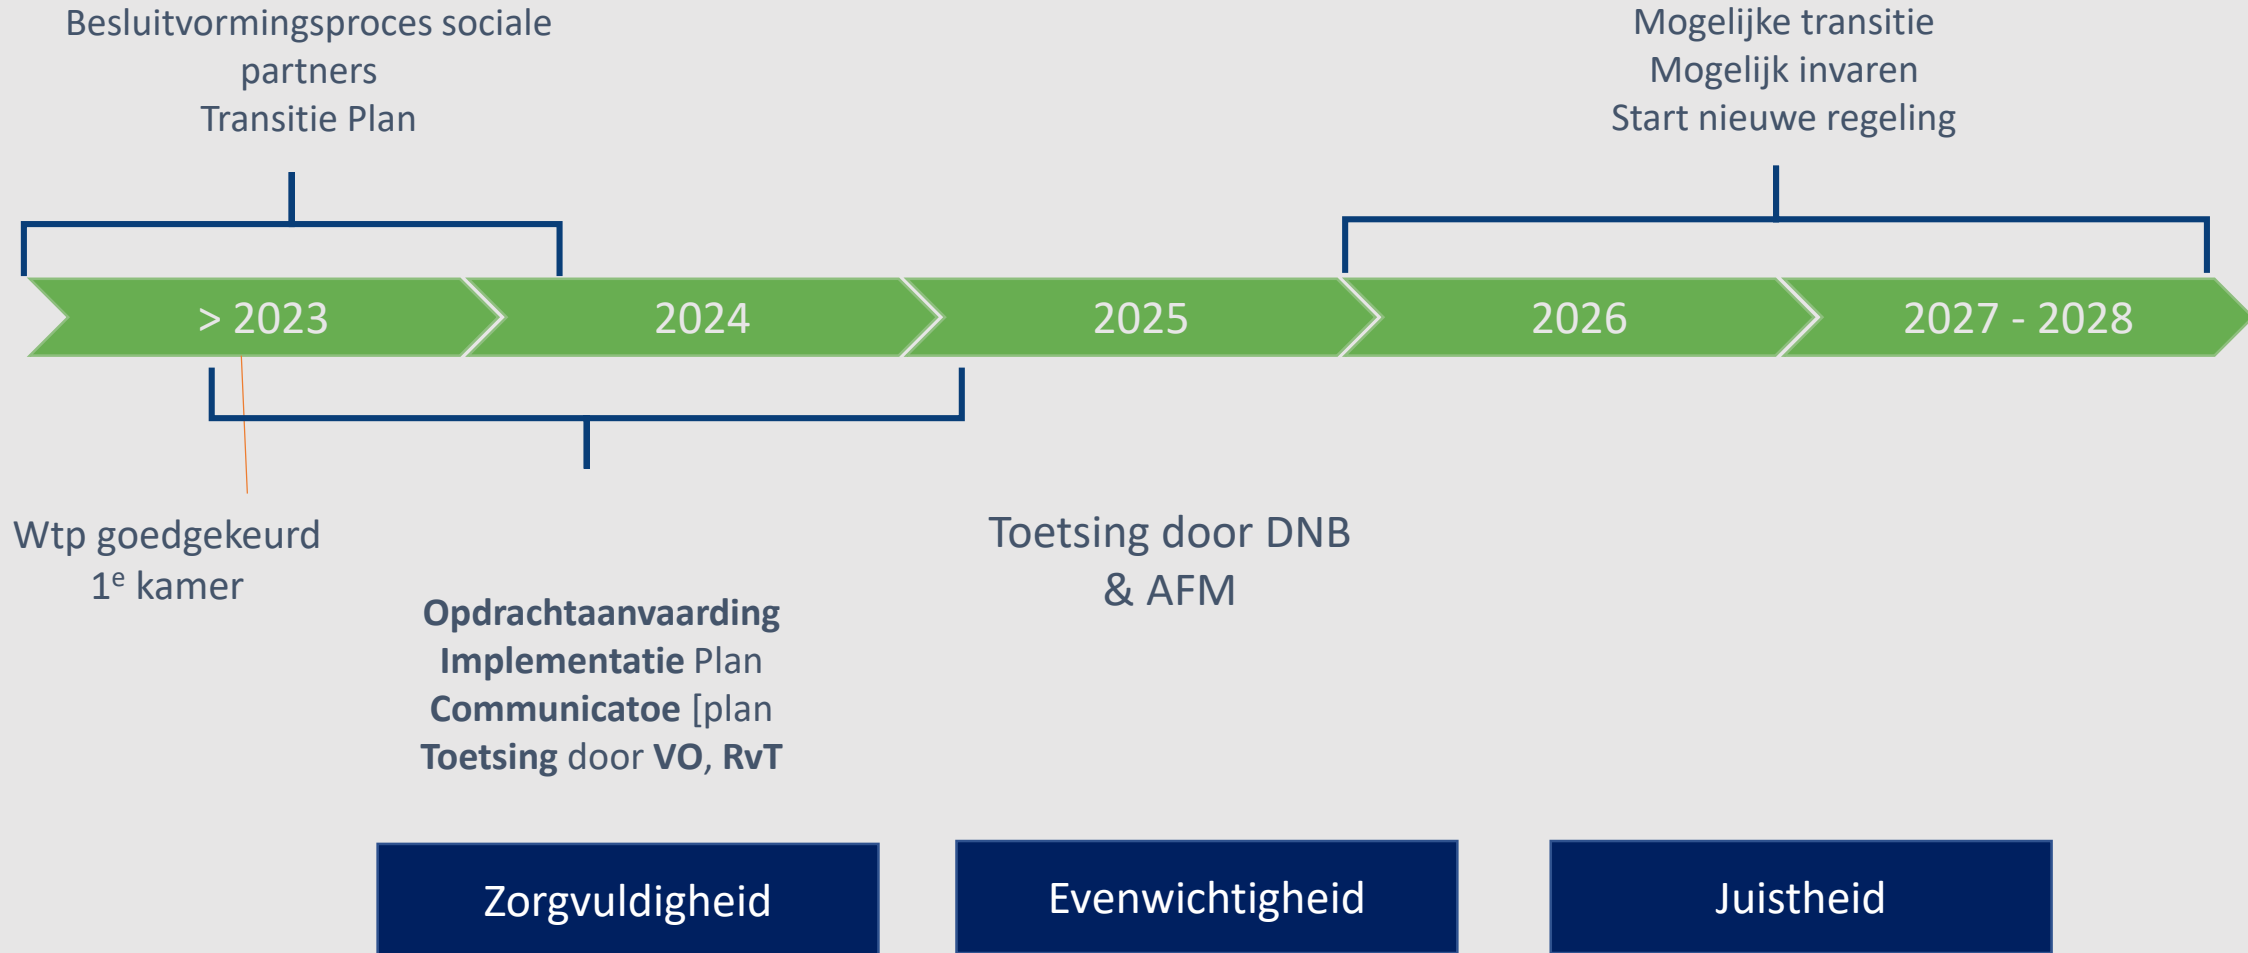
Besluitvormingsproces sociale partners
Transitie Plan

Mogelijke transitie
Mogelijk invaren
Start nieuwe regeling

> 2023

2024

2025

2026

2027 - 2028

Wtp goedgekeurd
1$^e$ kamer

Toetsing door DNB
& AFM

**Opdrachtaanvaarding**
**Implementatie** Plan
**Communicatoe** [plan
**Toetsing** door **VO**, **RvT**

Zorgvuldigheid

Evenwichtigheid

Juistheid